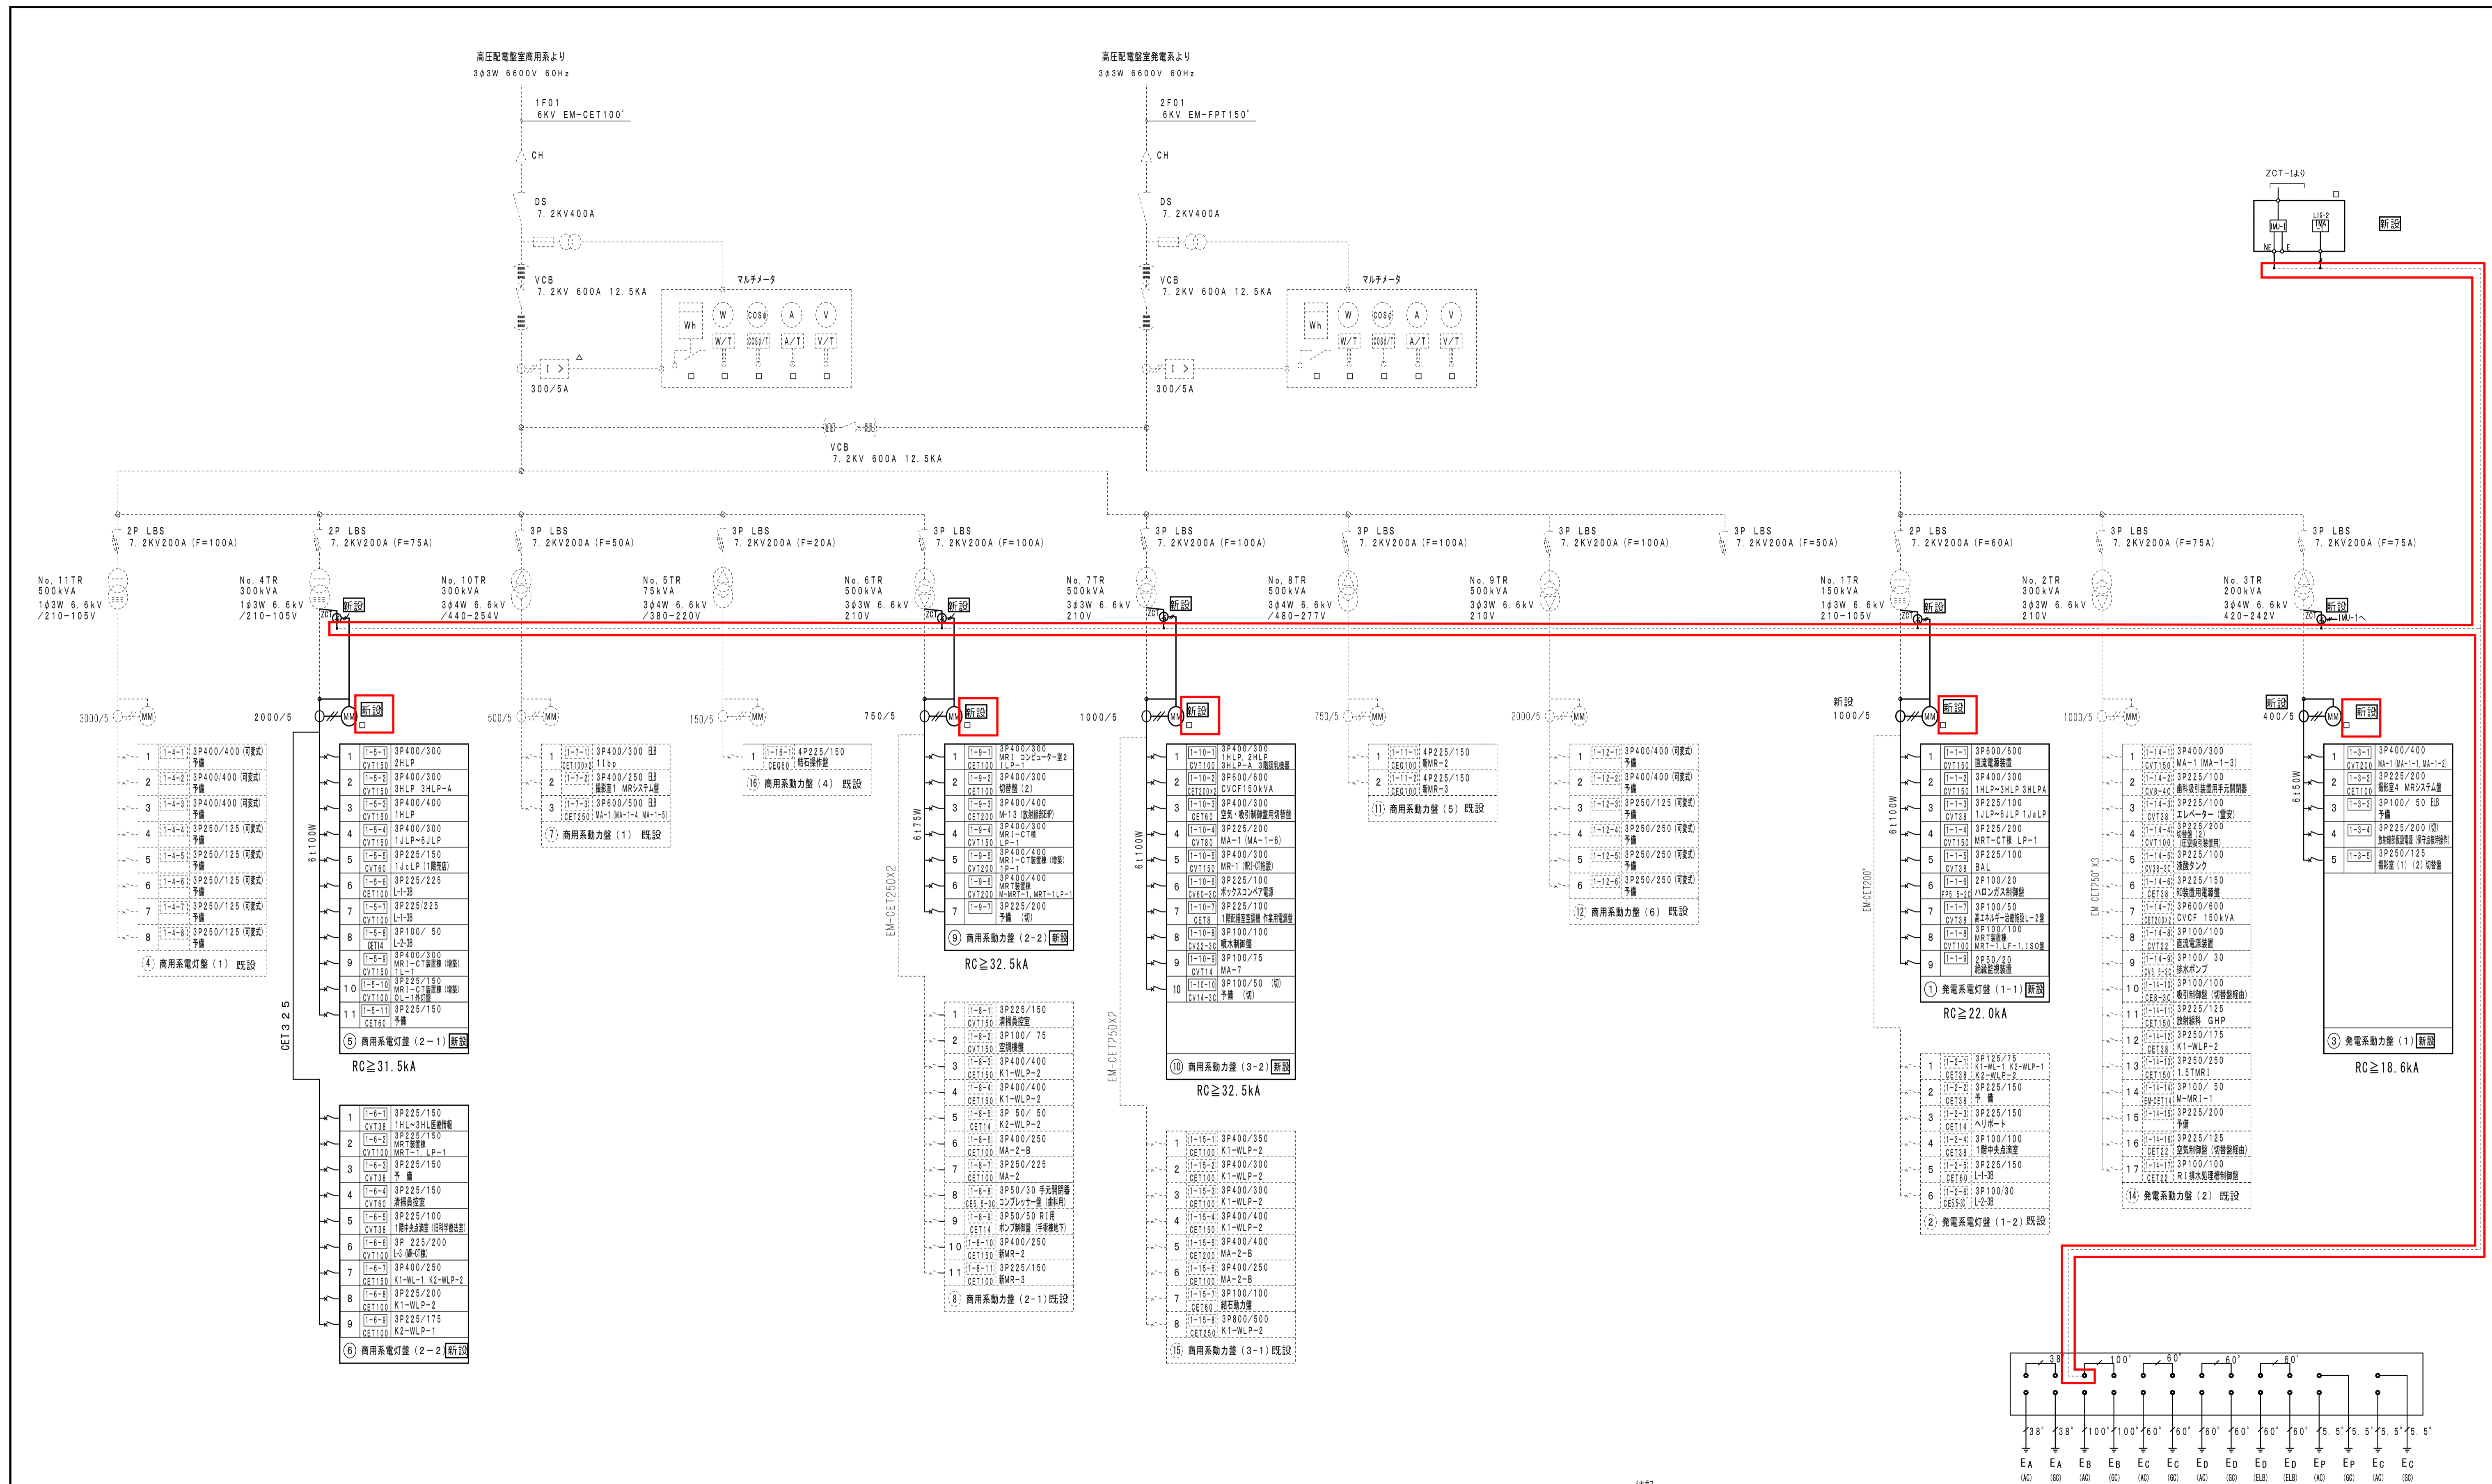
高圧配電盤室商用系より
3φ3W 6600V 60Hz

1F01
6KV EM-CET100□
CH
DS
7.2KV400A
VCB
7.2KV 600A 12.5KA
マルチメータ
Wh W COSφ A V
W/T COSφ/T A/T V/T
I >
300/5A

高圧配電盤室発電系より
3φ3W 6600V 60Hz

2F01
6KV EM-FPT150□
CH
DS
7.2KV400A
VCB
7.2KV 600A 12.5KA
マルチメータ
Wh W COSφ A V
W/T COSφ/T A/T V/T
I >
300/5A

VCB
7.2KV 600A 12.5KA

ZCT-1より
新設

2P LBS 7.2KV200A (F=100A)
No.11TR 500kVA 1φ3W 6.6kV /210-105V
2P LBS 7.2KV200A (F=75A)
No.4TR 300kVA 1φ3W 6.6kV /210-105V
新設
3P LBS 7.2KV200A (F=50A)
No.10TR 300kVA 3φ4W 6.6kV /440-254V
3P LBS 7.2KV200A (F=20A)
No.5TR 75kVA 3φ4W 6.6kV /380-220V
3P LBS 7.2KV200A (F=100A)
No.6TR 500kVA 3φ3W 6.6kV 210V
新設
3P LBS 7.2KV200A (F=100A)
No.7TR 500kVA 3φ3W 6.6kV 210V
新設
3P LBS 7.2KV200A (F=100A)
No.8TR 500kVA 3φ4W 6.6kV /480-277V
3P LBS 7.2KV200A (F=100A)
No.9TR 500kVA 3φ3W 6.6kV 210V
3P LBS 7.2KV200A (F=50A)
2P LBS 7.2KV200A (F=60A)
No.1TR 150kVA 1φ3W 6.6kV 210-105V
新設
3P LBS 7.2KV200A (F=75A)
No.2TR 300kVA 3φ3W 6.6kV 210V
3P LBS 7.2KV200A (F=75A)
No.3TR 200kVA 3φ4W 6.6kV 420-242V
新設
IMJ-1へ

3000/5 MM
2000/5 MM 新設
500/5 MM
150/5 MM
750/5 MM 新設
1000/5 MM 新設
750/5 MM
2000/5 MM
新設 1000/5 MM 新設
1000/5 MM
新設 400/5 MM 新設

④ 商用系電灯盤(1) 既設
⑤ 商用系電灯盤(2-1) 新設
RC≧31.5kA
⑥ 商用系電灯盤(2-2) 新設
⑦ 商用系動力盤(1) 既設
⑯ 商用系動力盤(4) 既設
⑨ 商用系動力盤(2-2) 新設
RC≧32.5kA
⑧ 商用系動力盤(2-1) 既設
⑩ 商用系動力盤(3-2) 新設
RC≧32.5kA
⑮ 商用系動力盤(3-1) 既設
⑪ 商用系動力盤(5) 既設
⑫ 商用系動力盤(6) 既設
① 発電系電灯盤(1-1) 新設
RC≧22.0kA
② 発電系電灯盤(1-2) 既設
⑭ 発電系動力盤(2) 既設
③ 発電系動力盤(1) 新設
RC≧18.6kA

6t100W
CET325
6t75W
EM-CET250X2
6t100W
EM-CET250X2
6t100W
EM-CET200
EM-CET250 X3
6t50W

38 100 60 60 60
EA EA EB EB EC EC ED ED ED ED EP EP EC EC
(AC) (GC) (AC) (GC) (AC) (GC) (AC) (GC) (ELB) (ELB) (AC) (GC) (AC) (GC)